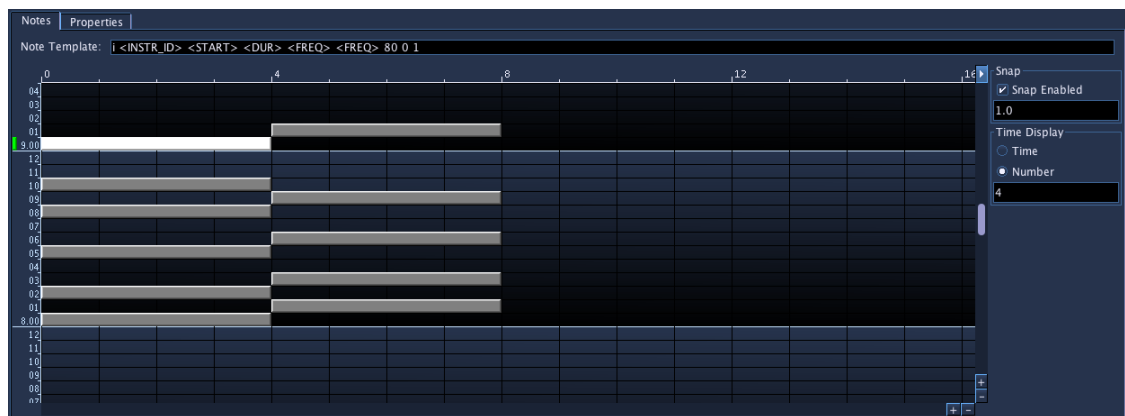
Notes | Properties

Note Template: i <INSTR_ID> <START> <DUR> <FREQ> <FREQ> 80 0 1

0
4
8
12
16

04
03
02
01
9.00
12
11
10
09
08
07
06
05
04
03
02
01
8.00
12
11
10
09
08
07

Snap
✔ Snap Enabled
1.0
Time Display
Time
Number
4

+
-
+
-